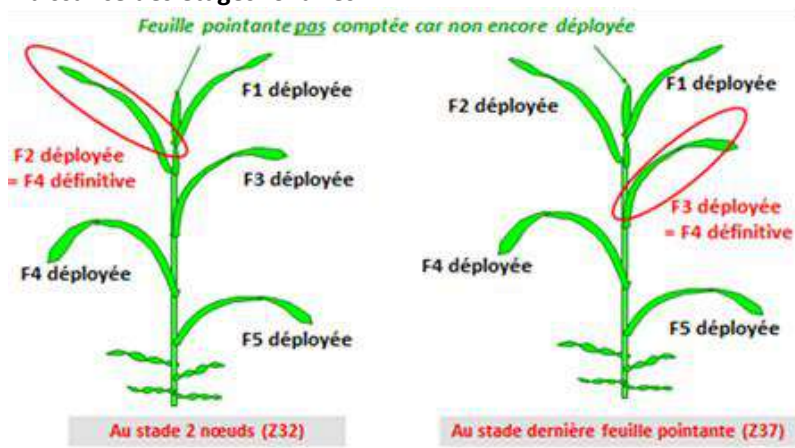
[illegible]

Feuille pointante pas comptée car non encore déployée

F1 déployée

F2 déployée
= F4 définitive

F3 déployée

F4 déployée

F5 déployée

Au stade 2 nœuds (Z32)

F1 déployée

F2 déployée

F3 déployée
= F4 définitive

F4 déployée

F5 déployée

Au stade dernière feuille pointante (Z37)